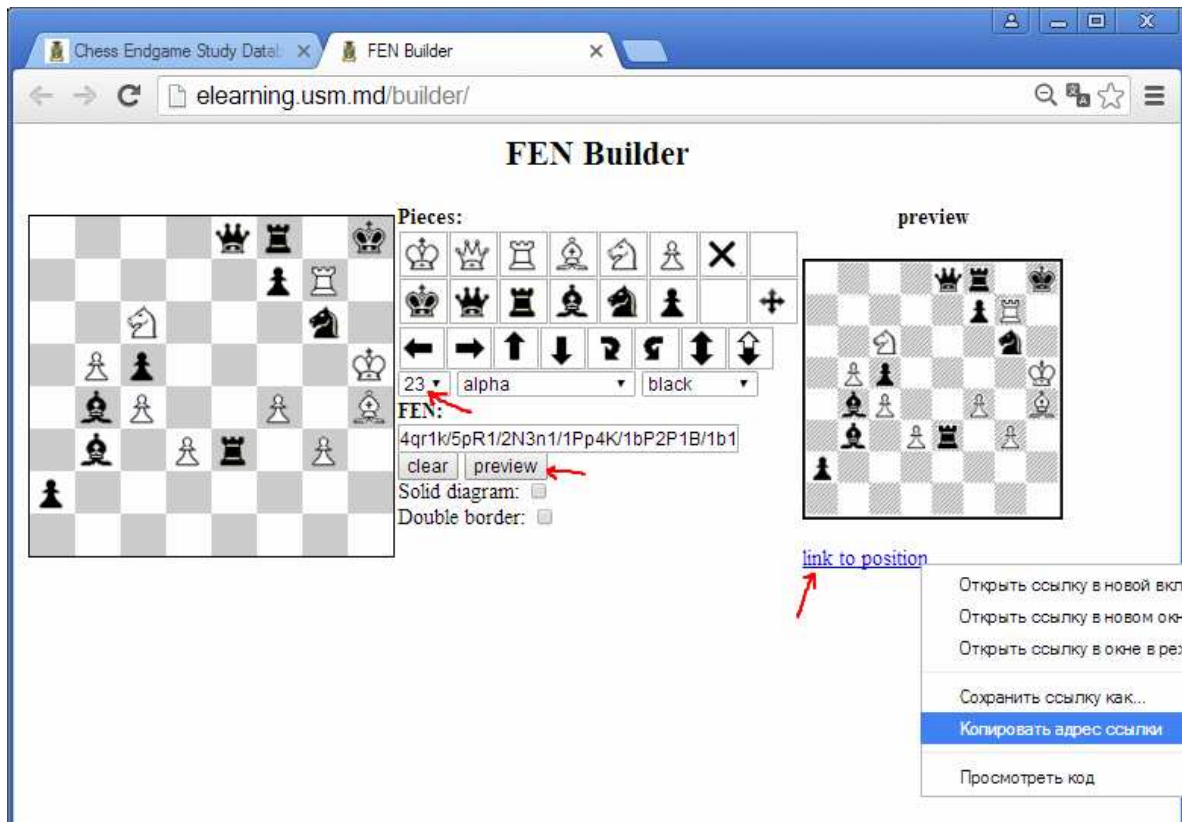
Chess Endgame Study Datab ×
FEN Builder ×

elearning.usm.md/builder/

FEN Builder

Pieces:

preview

23 ▾ alpha ▾ black ▾

FEN:

4qr1k/5pR1/2N3n1/1Pp4K/1bP2P1B/1b1

clear preview

Solid diagram:

Double border:

link to position

Открыть ссылку в новой вкл
Открыть ссылку в новом окн
Открыть ссылку в окне в реж
Сохранить ссылку как...
Копировать адрес ссылки
Просмотреть код